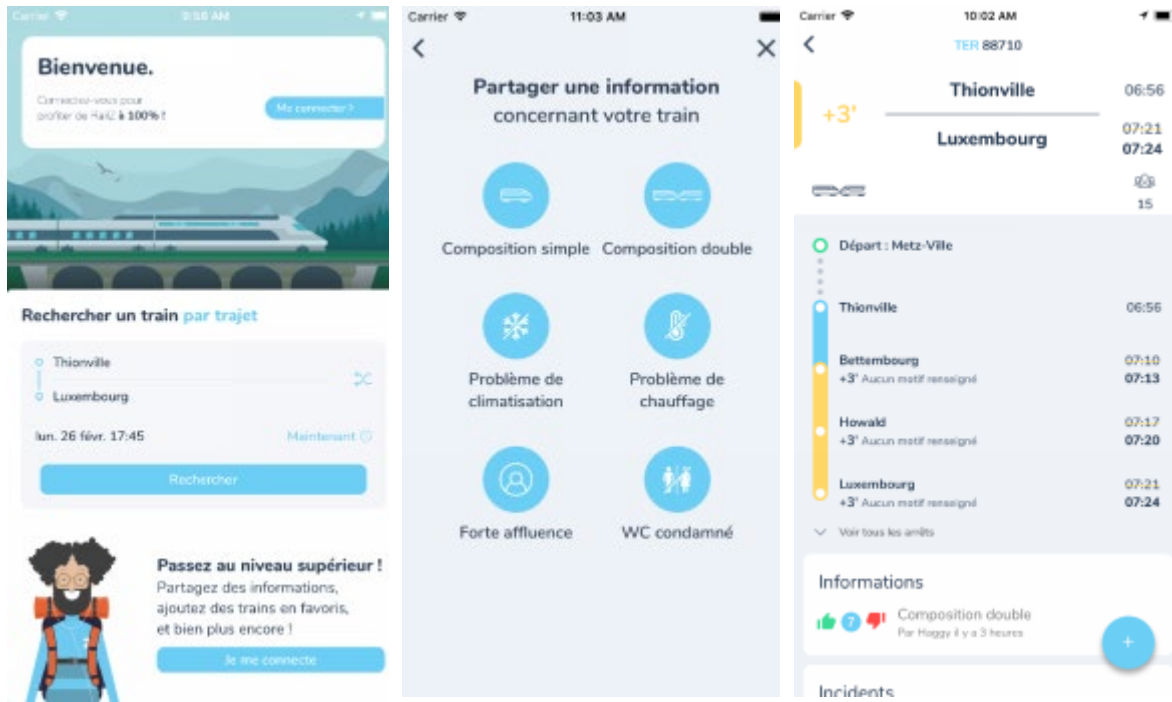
Carrier 9:56 AM

Bienvenue.

Connectez-vous pour profiter de RailZ à 100% !

Me connecter >

Rechercher un train par trajet

Thionville

Luxembourg

lun. 26 févr. 17:45

Maintenant

Rechercher

Passez au niveau supérieur !

Partagez des informations, ajoutez des trains en favoris, et bien plus encore !

Je me connecte

Carrier 11:03 AM

<

×

Partager une information concernant votre train

Composition simple

Composition double

Problème de climatisation

Problème de chauffage

Forte affluence

WC condamné

Carrier 10:02 AM

<

TER 88710

+3'

Thionville

06:56

Luxembourg

07:21
07:24

15

Départ : Metz-Ville

Thionville 06:56

Bettembourg
+3' Aucun motif renseigné
07:10
07:13

Howald
+3' Aucun motif renseigné
07:17
07:20

Luxembourg
+3' Aucun motif renseigné
07:21
07:24

Voir tous les arrêts

Informations

7

Composition double

Par Haggy il y a 3 heures

+

Incidents